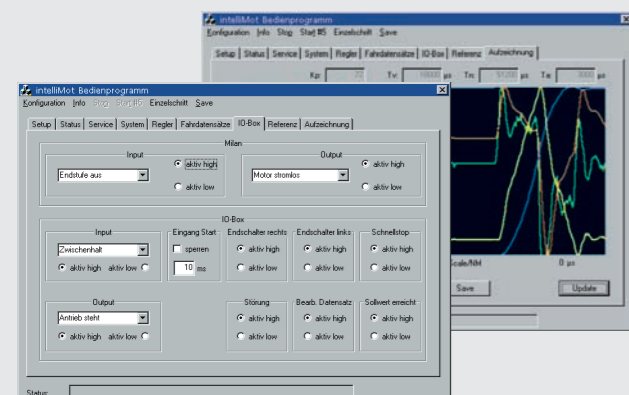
intelliMot Bedienprogramm
Konfiguration Info Stop Start F5 Einzelschritt Save

Setup | Status | Service | System | Regler | Fahrdatensätze | IO-Box | Referenz | Aufzeichnung

Kp 72 Tv 10000 µs Tn 51200 µs Ta 3000 µs

Scale/NM 0 µs

Save Update

intelliMot Bedienprogramm
Konfiguration Info Stop Start F5 Einzelschritt Save

Setup | Status | Service | System | Regler | Fahrdatensätze | IO-Box | Referenz | Aufzeichnung

Milan

Input
Endstufe aus
aktiv high
aktiv low

Output
Motor stromlos
aktiv high
aktiv low

IO-Box

Input
Zwischenhalt
aktiv high aktiv low

Eingang Start
sperren
10 ms

Endschalter rechts
aktiv high
aktiv low

Endschalter links
aktiv high
aktiv low

Schnellstop
aktiv high
aktiv low

Output
Antrieb steht
aktiv high aktiv low

Störung
aktiv high
aktiv low

Bearb. Datensatz
aktiv high
aktiv low

Sollwert erreicht
aktiv high
aktiv low

Status: